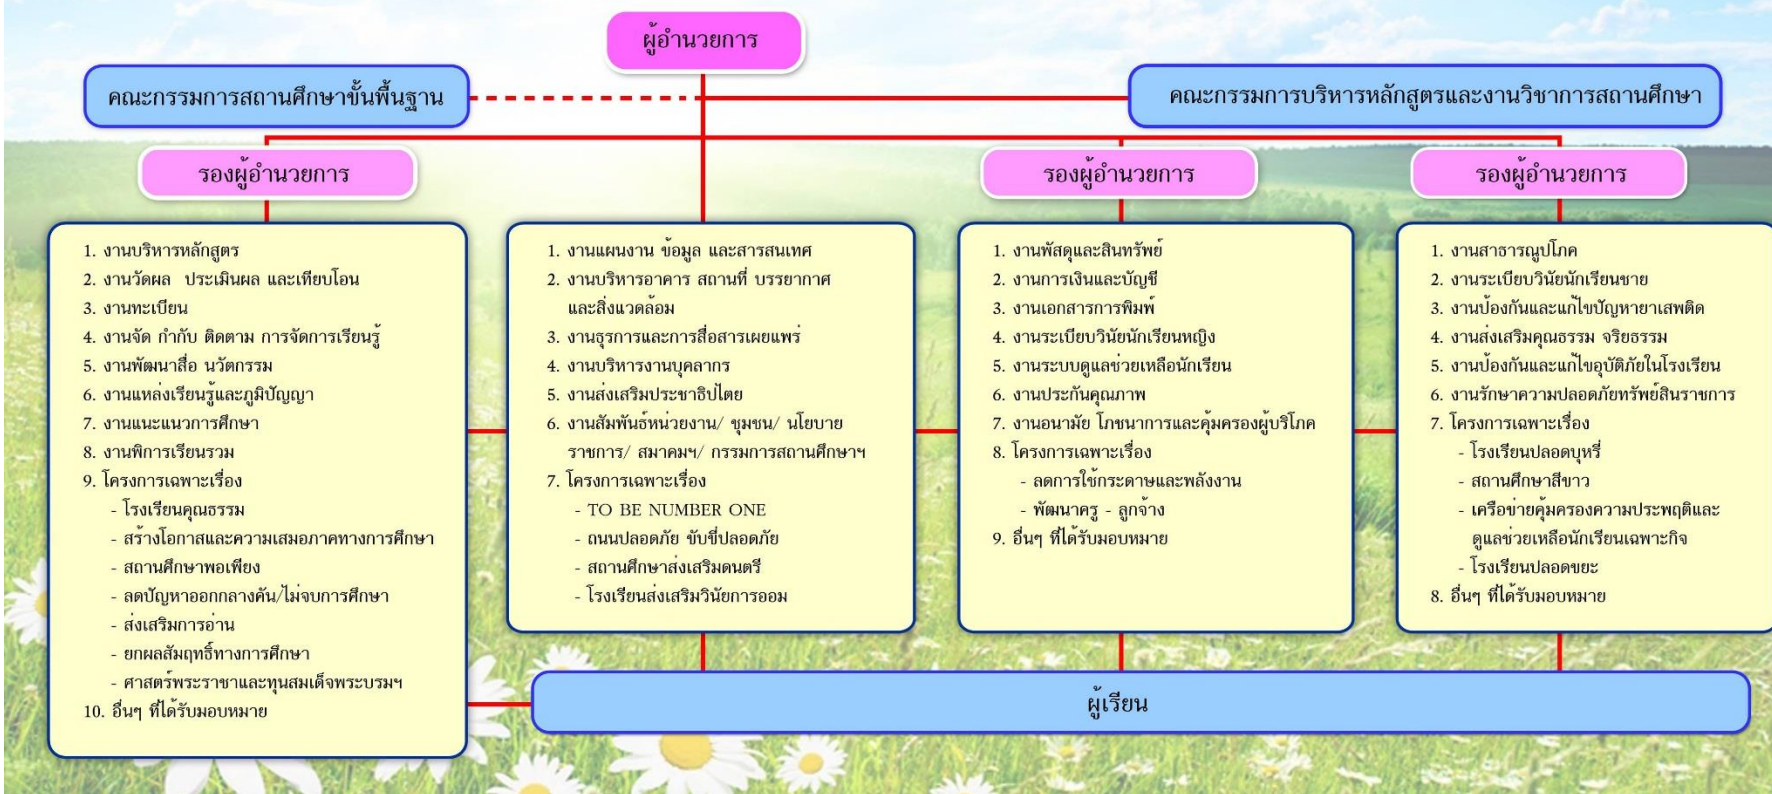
ผู้อำนวยการ

คณะกรรมการสถานศึกษาขั้นพื้นฐาน

คณะกรรมการบริหารหลักสูตรและงานวิชาการสถานศึกษา

รองผู้อำนวยการ

1. งานบริหารหลักสูตร
2. งานวัดผล ประเมินผล และเทียบโอน
3. งานทะเบียน
4. งานจัด กำกับ ติดตาม การจัดการเรียนรู้
5. งานพัฒนาสื่อ นวัตกรรม
6. งานแหล่งเรียนรู้และภูมิปัญญา
7. งานแนะแนวการศึกษา
8. งานพิการเรียนรวม
9. โครงการเฉพาะเรื่อง
- โรงเรียนคุณธรรม
- สร้างโอกาสและความเสมอภาคทางการศึกษา
- สถานศึกษาพอเพียง
- ลดปัญหาออกกลางคัน/ไม่จบการศึกษา
- ส่งเสริมการอ่าน
- ยกผลสัมฤทธิ์ทางการศึกษา
- ศาสตร์พระราชาและทุนสมเด็จพระบรมฯ
10. อื่นๆ ที่ได้รับมอบหมาย

1. งานแผนงาน ข้อมูล และสารสนเทศ
2. งานบริหารอาคาร สถานที่ บรรยากาศ และสิ่งแวดล้อม
3. งานธุรการและการสื่อสารเผยแพร่
4. งานบริหารงานบุคลากร
5. งานส่งเสริมประชาธิปไตย
6. งานสัมพันธ์หน่วยงาน/ ชุมชน/ นโยบายราชการ/ สมาคมฯ/ กรรมการสถานศึกษาฯ
7. โครงการเฉพาะเรื่อง
- TO BE NUMBER ONE
- ถนนปลอดภัย ขับขี่ปลอดภัย
- สถานศึกษาส่งเสริมดนตรี
- โรงเรียนส่งเสริมวินัยการออม

รองผู้อำนวยการ

1. งานพัสดุและสินทรัพย์
2. งานการเงินและบัญชี
3. งานเอกสารการพิมพ์
4. งานระเบียบวินัยนักเรียนหญิง
5. งานระบบดูแลช่วยเหลือนักเรียน
6. งานประกันคุณภาพ
7. งานอนามัย โภชนาการและคุ้มครองผู้บริโภค
8. โครงการเฉพาะเรื่อง
- ลดการใช้กระดาษและพลังงาน
- พัฒนาครู - ลูกจ้าง
9. อื่นๆ ที่ได้รับมอบหมาย

รองผู้อำนวยการ

1. งานสาธารณูปโภค
2. งานระเบียบวินัยนักเรียนชาย
3. งานป้องกันและแก้ไขปัญหายาเสพติด
4. งานส่งเสริมคุณธรรม จริยธรรม
5. งานป้องกันและแก้ไขอุบัติภัยในโรงเรียน
6. งานรักษาความปลอดภัยทรัพย์สินราชการ
7. โครงการเฉพาะเรื่อง
- โรงเรียนปลอดบุหรี่
- สถานศึกษาสีขาว
- เครือข่ายคุ้มครองความประพฤติและดูแลช่วยเหลือนักเรียนเฉพาะกิจ
- โรงเรียนปลอดขยะ
8. อื่นๆ ที่ได้รับมอบหมาย

ผู้เรียน